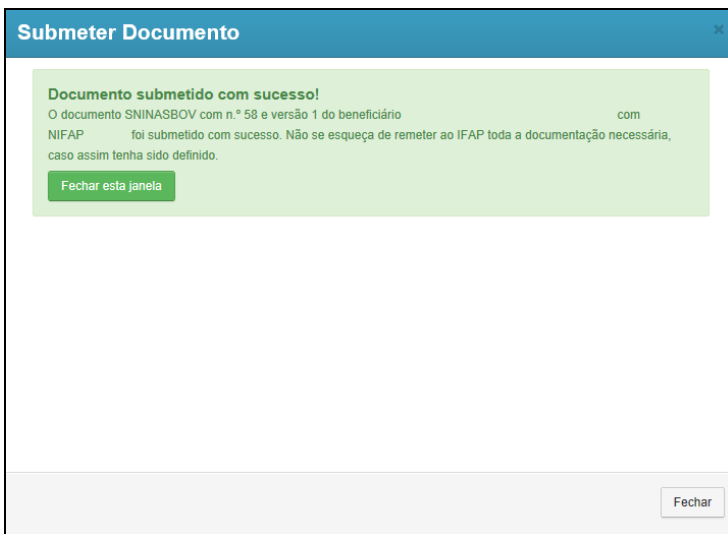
Submeter Documento

×

Documento submetido com sucesso!

O documento SNINASBOV com n.º 58 e versão 1 do beneficiário com NIFAP foi submetido com sucesso. Não se esqueça de remeter ao IFAP toda a documentação necessária, caso assim tenha sido definido.

Fechar esta janela

Fechar